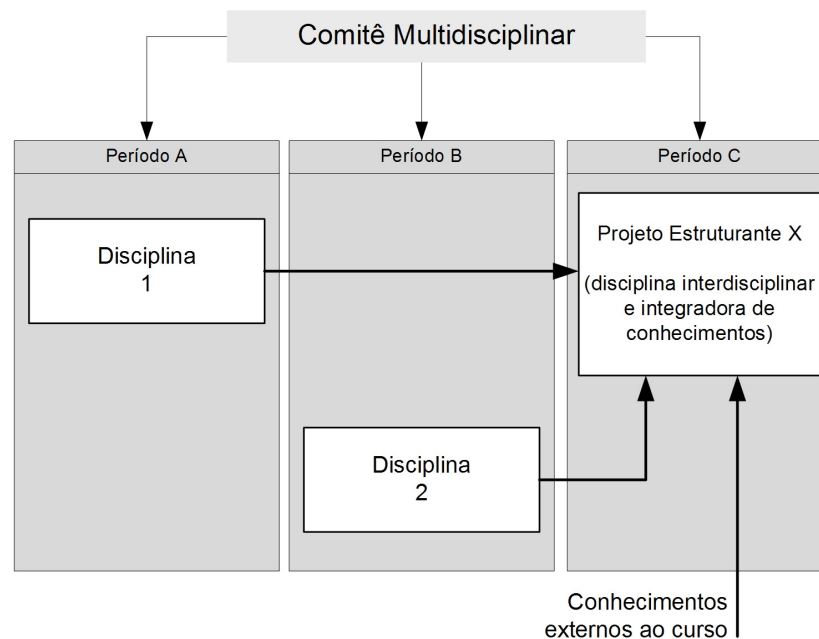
Comitê Multidisciplinar

Período A

Disciplina 1

Período B

Disciplina 2

Período C

Projeto Estruturante X

(disciplina interdisciplinar e integradora de conhecimentos)

Conhecimentos externos ao curso